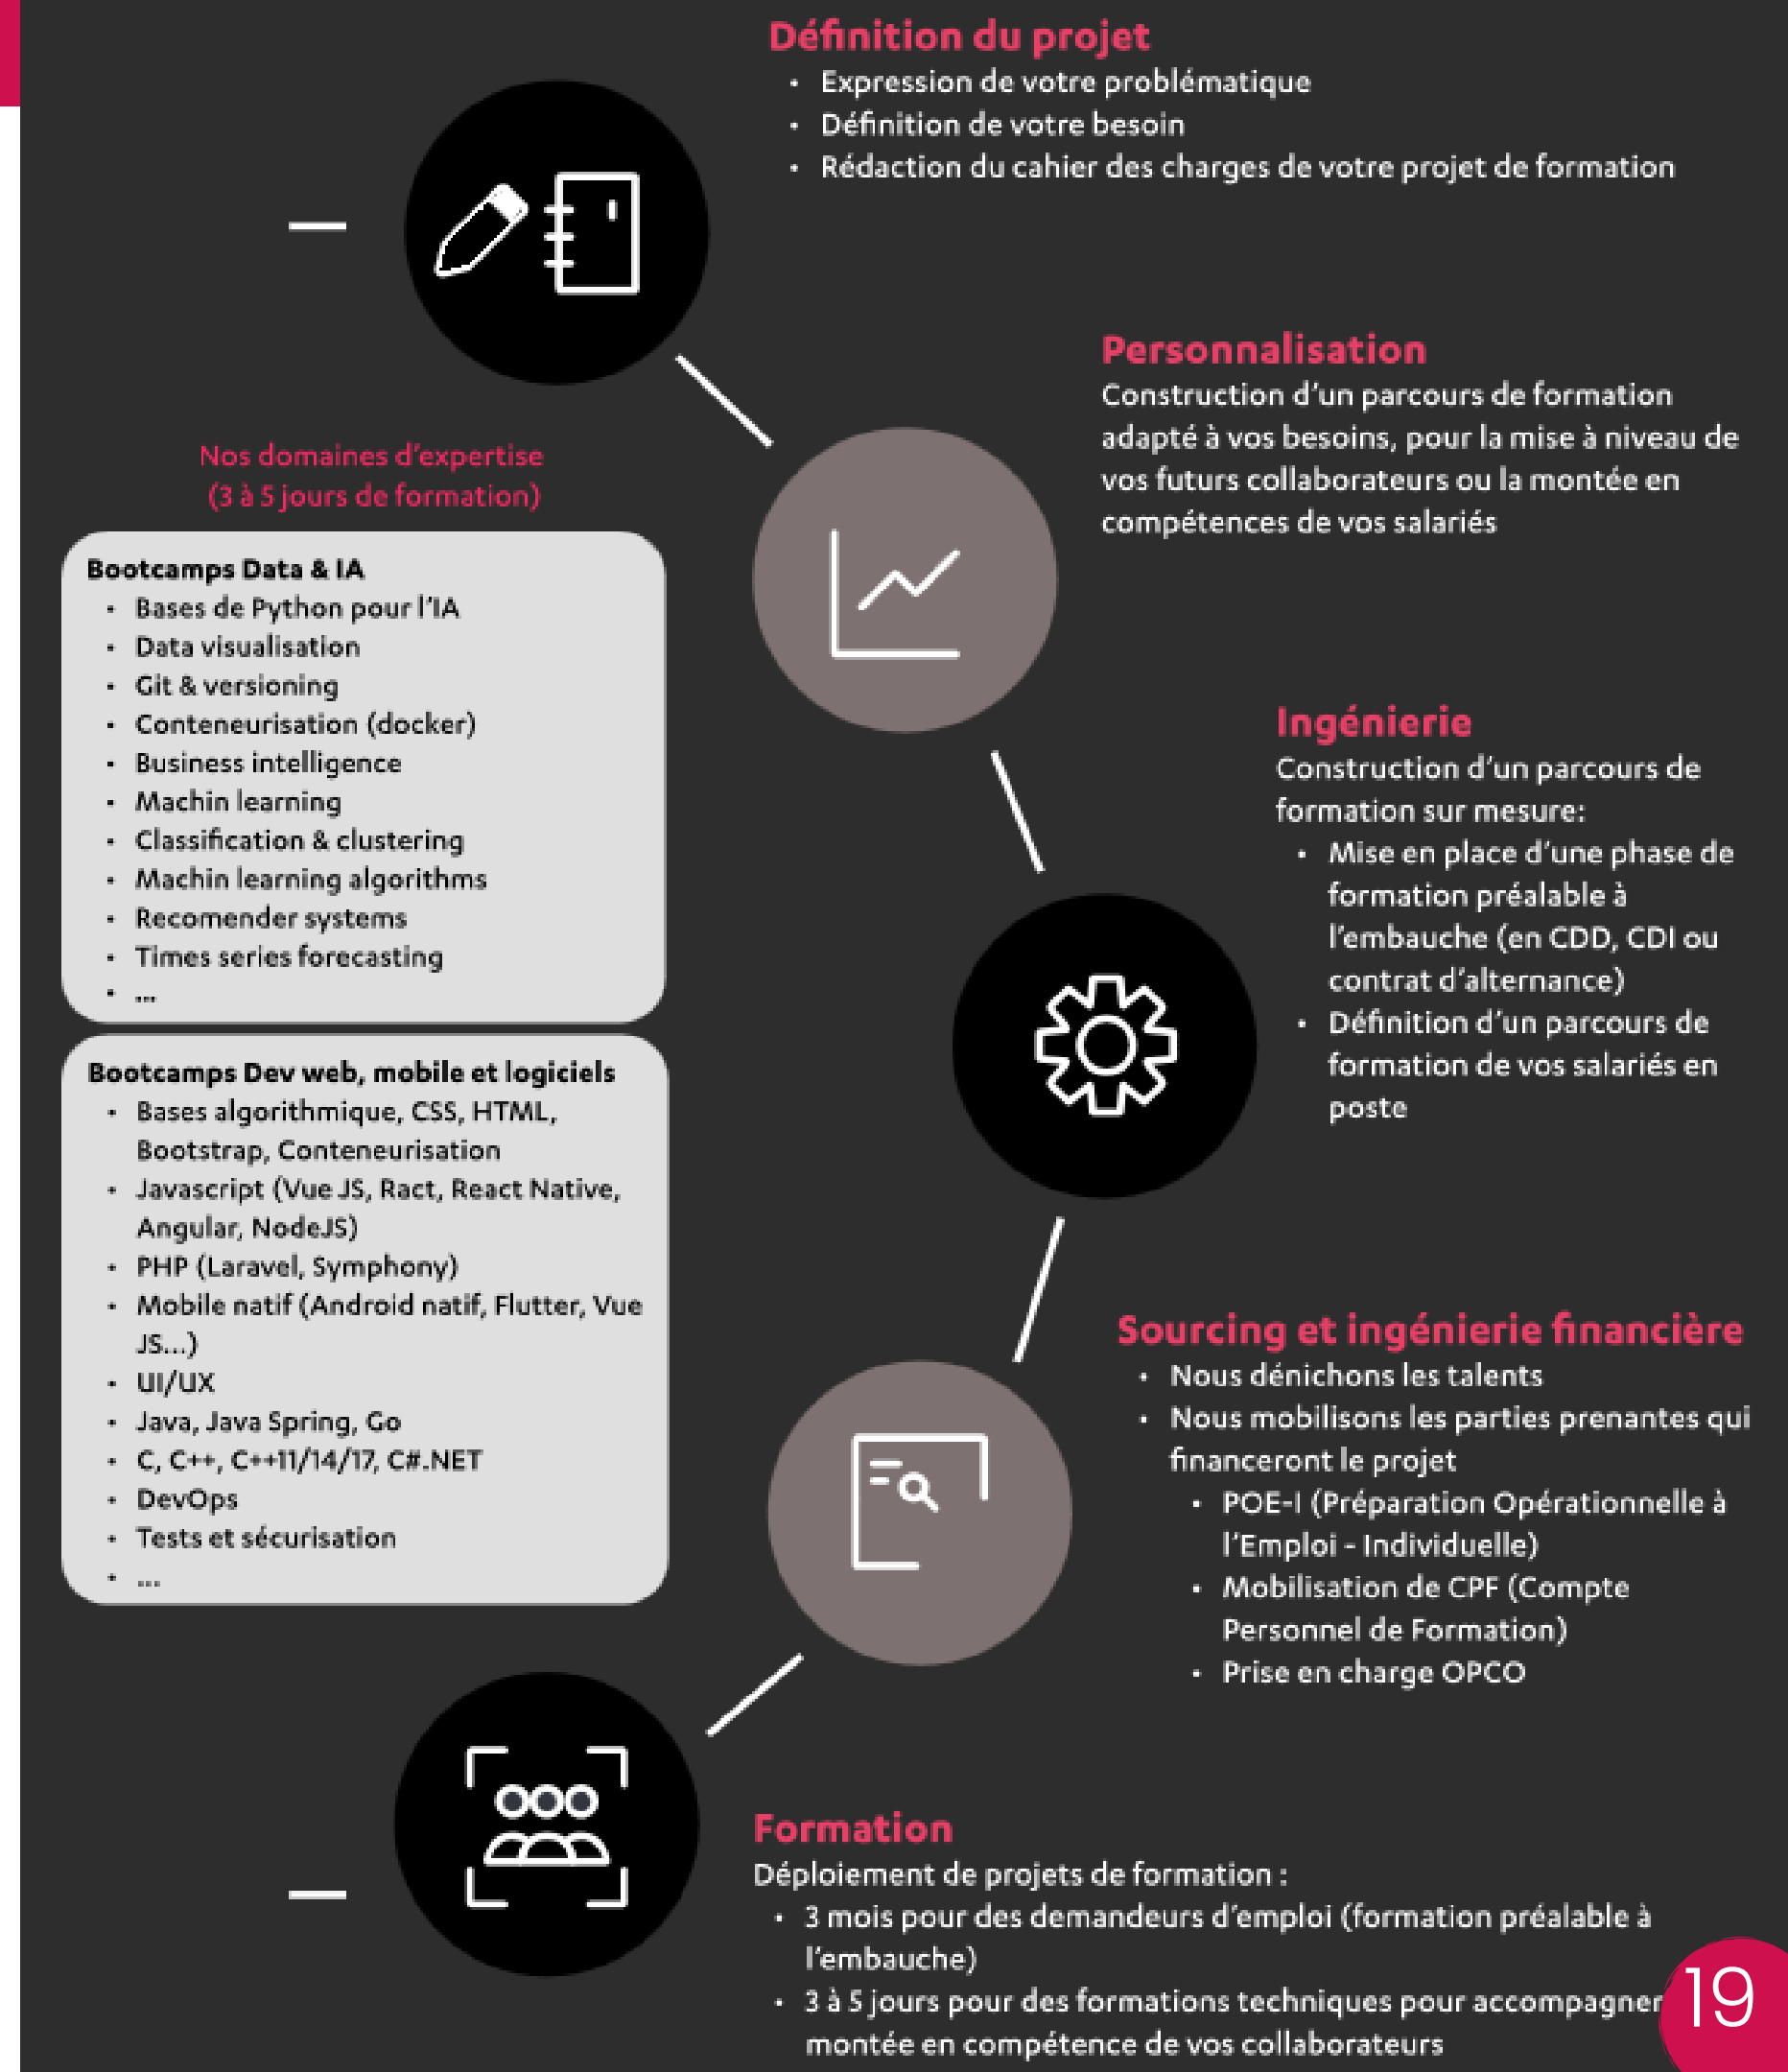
Définition du projet

- Expression de votre problématique
- Définition de votre besoin
- Rédaction du cahier des charges de votre projet de formation

Personnalisation

Construction d'un parcours de formation adapté à vos besoins, pour la mise à niveau de vos futurs collaborateurs ou la montée en compétences de vos salariés

Nos domaines d'expertise (3 à 5 jours de formation)

Bootcamps Data & IA

- Bases de Python pour l'IA
- Data visualisation
- Git & versioning
- Conteneurisation (docker)
- Business intelligence
- Machin learning
- Classification & clustering
- Machin learning algorithms
- Recomender systems
- Times series forecasting
- ...

Bootcamps Dev web, mobile et logiciels

- Bases algorithmique, CSS, HTML, Bootstrap, Conteneurisation
- Javascript (Vue JS, Ract, React Native, Angular, NodeJS)
- PHP (Laravel, Symphony)
- Mobile natif (Android natif, Flutter, Vue JS...)
- UI/UX
- Java, Java Spring, Go
- C, C++, C++11/14/17, C#.NET
- DevOps
- Tests et sécurisation
- ...

Ingénierie

Construction d'un parcours de formation sur mesure:

- Mise en place d'une phase de formation préalable à l'embauche (en CDD, CDI ou contrat d'alternance)
- Définition d'un parcours de formation de vos salariés en poste

Sourcing et ingénierie financière

- Nous dénichons les talents
- Nous mobilisons les parties prenantes qui financeront le projet
  - POE-I (Préparation Opérationnelle à l'Emploi - Individuelle)
  - Mobilisation de CPF (Compte Personnel de Formation)
  - Prise en charge OPCO

Formation

Déploiement de projets de formation :

- 3 mois pour des demandeurs d'emploi (formation préalable à l'embauche)
- 3 à 5 jours pour des formations techniques pour accompagner montée en compétence de vos collaborateurs

19